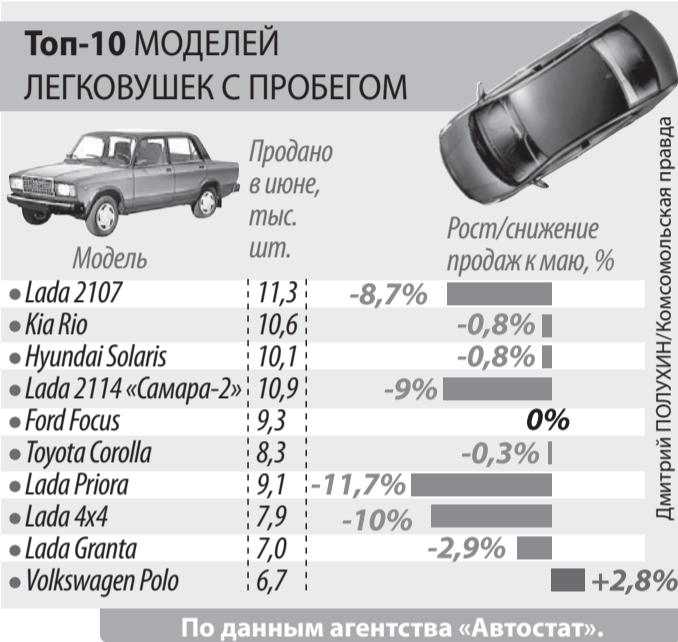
Топ-10 МОДЕЛЕЙ ЛЕГКОВУШЕК С ПРОБЕГОМ

| Модель | Продано в июне, тыс. шт. | Рост/снижение продаж к маю, % |
|---|---|---|
| Lada 2107 | 11,3 | -8,7% |
| Kia Rio | 10,6 | -0,8% |
| Hyundai Solaris | 10,1 | -0,8% |
| Lada 2114 «Самара-2» | 10,9 | -9% |
| Ford Focus | 9,3 | 0% |
| Toyota Corolla | 8,3 | -0,3% |
| Lada Priora | 9,1 | -11,7% |
| Lada 4x4 | 7,9 | -10% |
| Lada Granta | 7,0 | -2,9% |
| Volkswagen Polo | 6,7 | +2,8% |

Дмитрий ПОЛУХИН/Комсомольская правда

По данным агентства «Автостат».